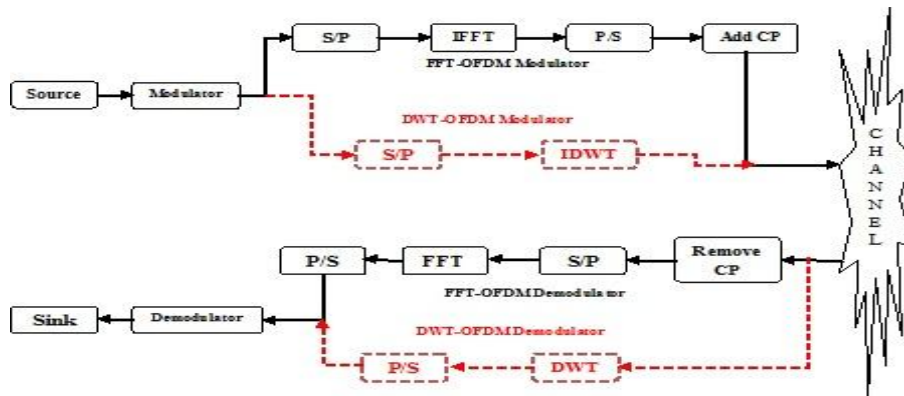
S/P

IFFT

P/S

Add CP

FFT-OFDM Modulator

Source

Modulator

DWT-OFDM Modulator

S/P

IDWT

C H A N N E L

P/S

FFT

S/P

Remove CP

FFT-OFDM Demodulator

Sink

Demodulator

DWT-OFDM Demodulator

P/S

DWT